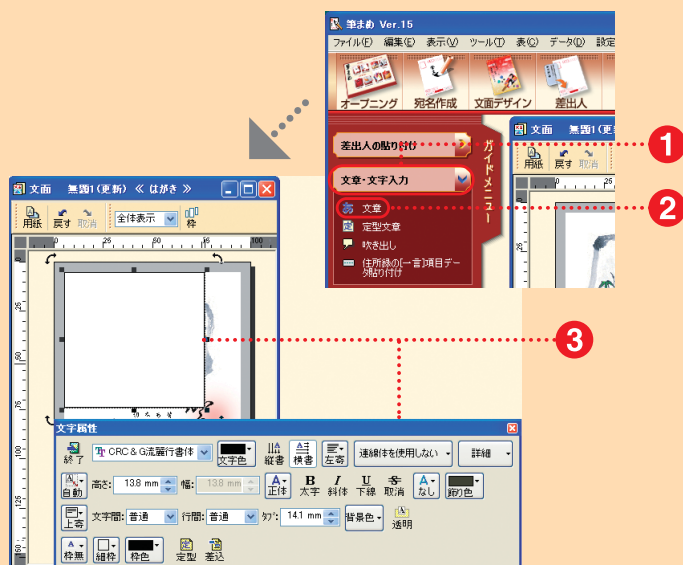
筆まめ Ver.15

ファイル(F) 編集(E) 表示(V) ツール(T) 表(C) データ(D) 設定

オープニング 宛名作成 文面デザイン 差出人

差出人の貼り付け

文章・文字入力

ガイドメニュー

文章

定型文章

吹き出し

住所録の[一言]項目データ貼り付け

文面 無題1(更新)

用紙 戻す 取消

1

2

3

文面 無題1(更新) ≪ はがき ≫

用紙 戻す 取消 全体表示 枠

文字属性

終了 CRC&G流麗行書体 文字色 縦書 横書 左寄 連綿体を使用しない 詳細

自動 高さ: 13.8 mm 幅: 13.8 mm 正体 太字 斜体 下線 取消 なし 縁り色

上寄 文字間: 普通 行間: 普通 タブ: 14.1 mm 背景色 透明

枠無 細枠 枠色 定型 差込

25 50 75 100 125